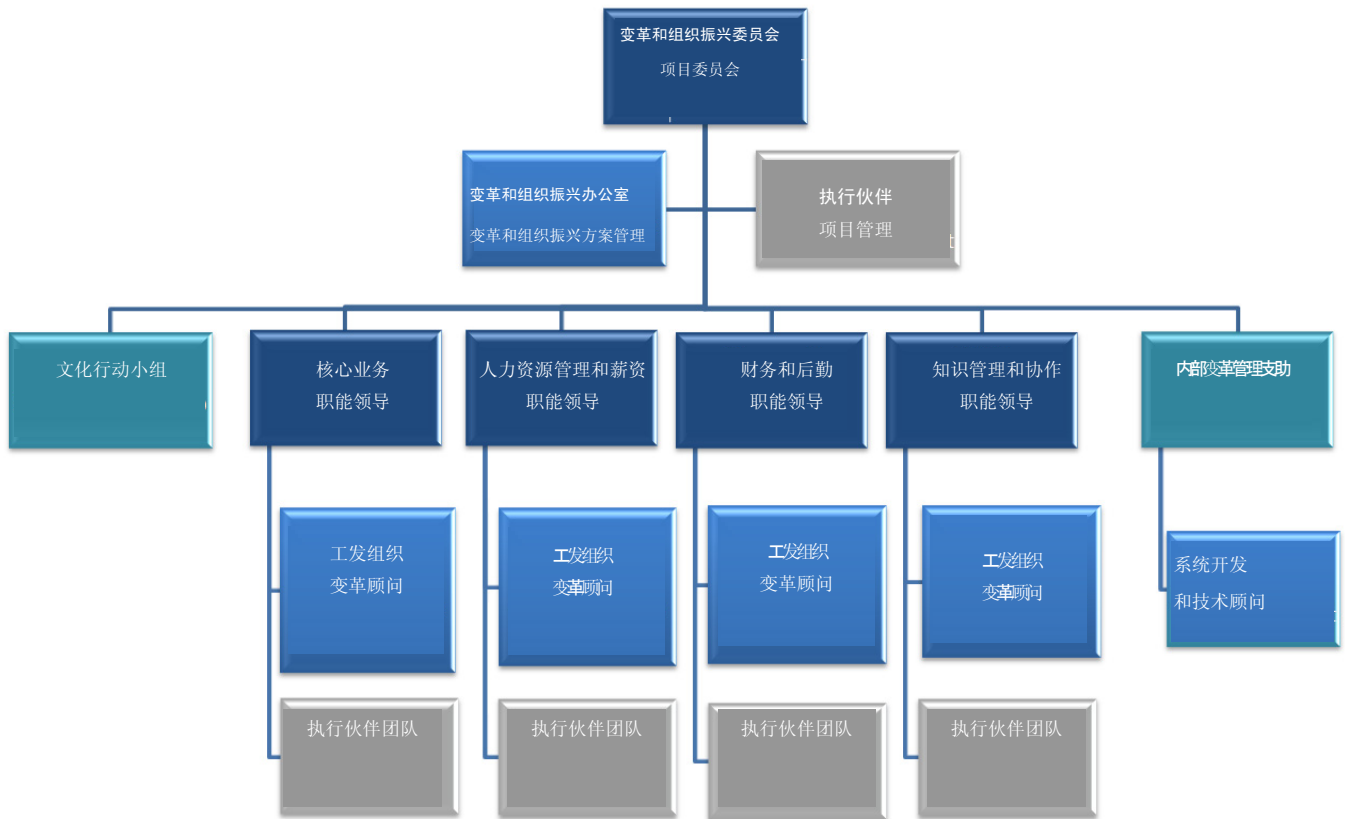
变革和组织振兴委员会
项目委员会

变革和组织振兴办公室
变革和组织振兴方案管理

执行伙伴
项目管理

文化行动小组

核心业务
职能领导

人力资源管理和薪资
职能领导

财务和后勤
职能领导

知识管理和协作
职能领导

内部变革管理支助

工发组织
变革顾问

工发组织
变革顾问

工发组织
变革顾问

工发组织
变革顾问

系统开发
和技术顾问

执行伙伴团队

执行伙伴团队

执行伙伴团队

执行伙伴团队